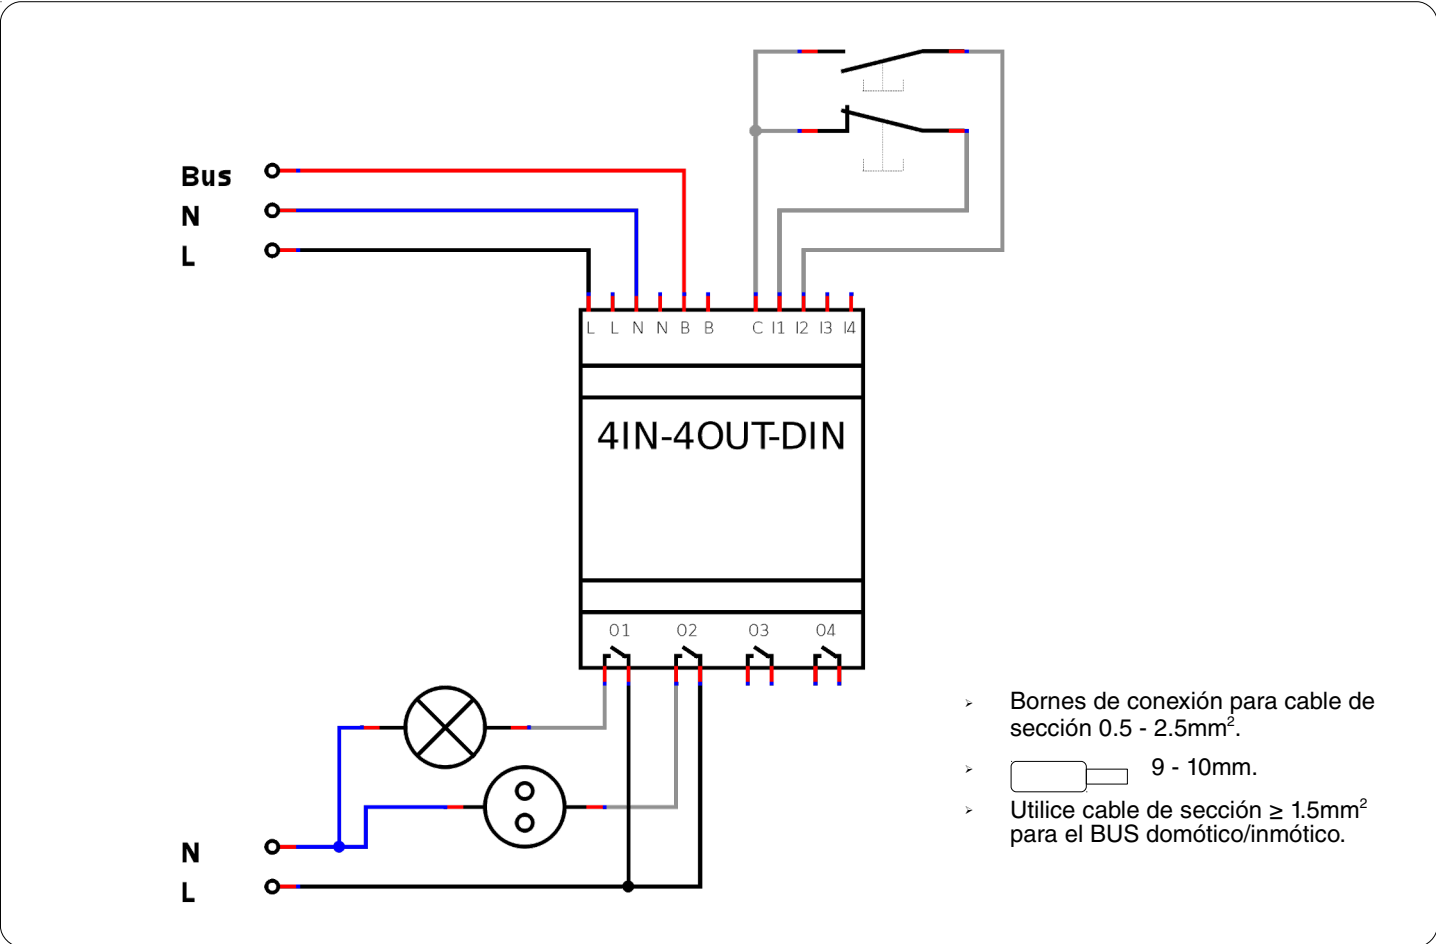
Bus
N
L

L L N N B B C I1 I2 I3 I4

4IN-4OUT-DIN

O1 O2 O3 O4

N
L

- Bornes de conexión para cable de sección 0.5 - 2.5mm$^2$.
- 9 - 10mm.
- Utilice cable de sección ≥ 1.5mm$^2$ para el BUS domótico/inmótico.